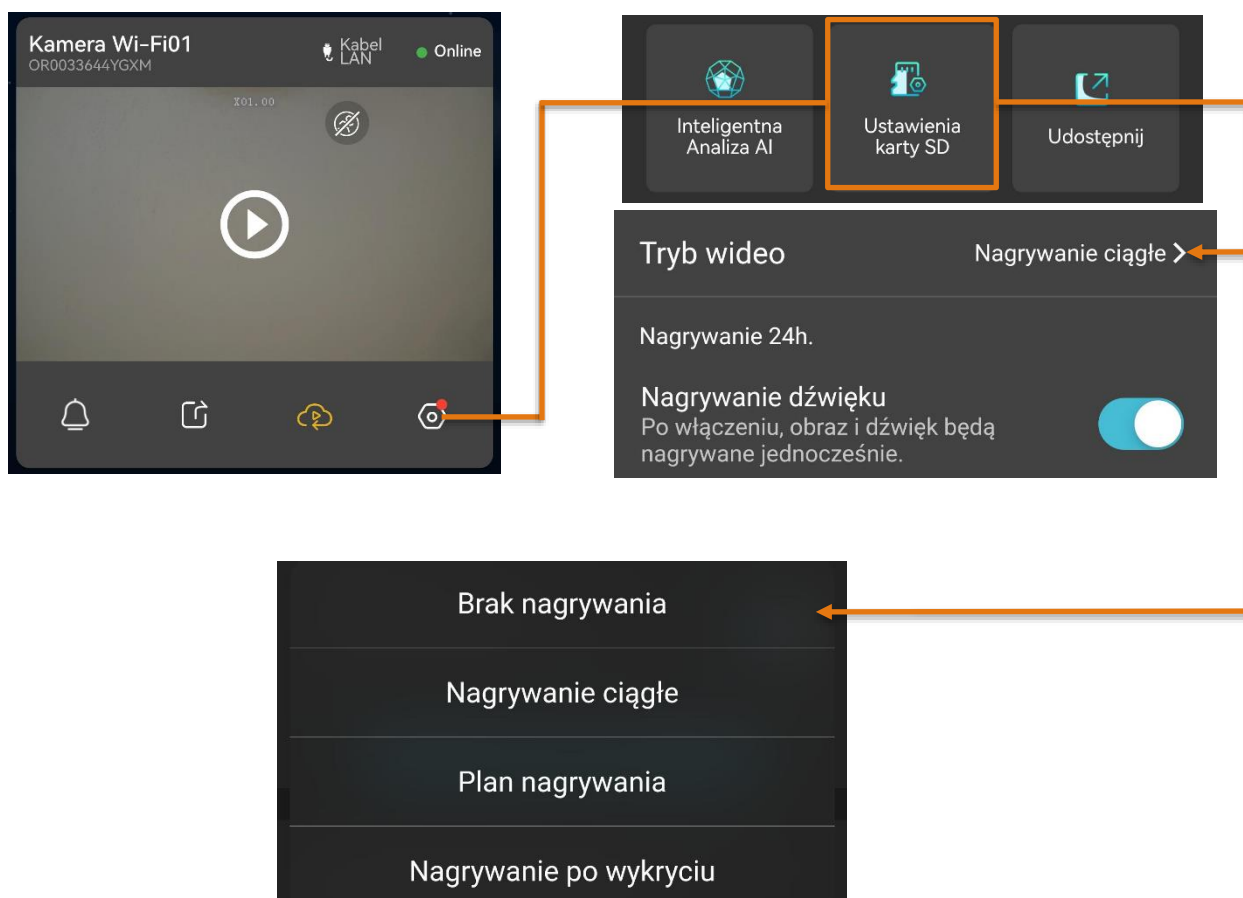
Kamera Wi-Fi01
OR0033644YGXM
Kabel LAN
Online
X01.00

Inteligentna Analiza AI
Ustawienia karty SD
Udostępnij

Tryb wideo
Nagrywanie ciągłe >

Nagrywanie 24h.

Nagrywanie dźwięku
Po włączeniu, obraz i dźwięk będą nagrywane jednocześnie.

Brak nagrywania
Nagrywanie ciągłe
Plan nagrywania
Nagrywanie po wykryciu